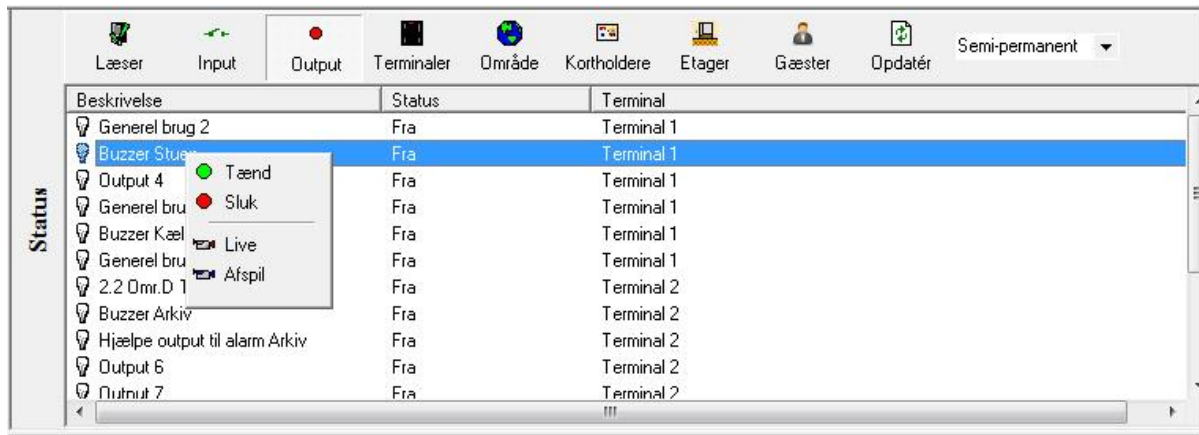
Status

Læser Input Output Terminaler Område Kortholdere Etager Gæster Opdatér Semi-permanent

| Beskrivelse | Status | Terminal |
|---|---|---|
| Generel brug 2 | Fra | Terminal 1 |
| Buzzer Stue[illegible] | Fra | Terminal 1 |
| Output 4 | Fra | Terminal 1 |
| Generel bru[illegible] | Fra | Terminal 1 |
| Buzzer Kæl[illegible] | Fra | Terminal 1 |
| Generel bru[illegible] | Fra | Terminal 1 |
| 2.2 Omr.D 1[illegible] | Fra | Terminal 2 |
| Buzzer Arkiv | Fra | Terminal 2 |
| Hjælpe output til alarm Arkiv | Fra | Terminal 2 |
| Output 6 | Fra | Terminal 2 |
| Output 7 | Fra | Terminal 2 |

Tænd
Sluk
Live
Afspil